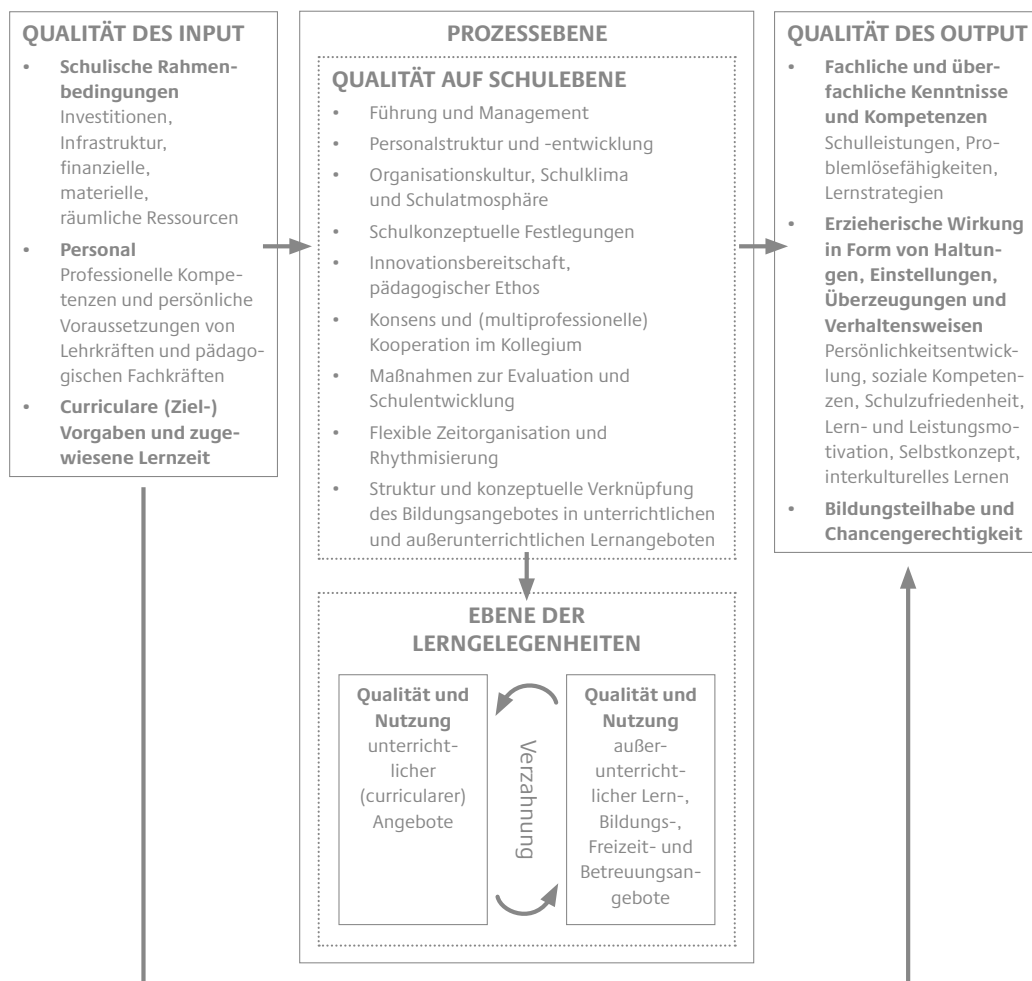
QUALITÄT DES INPUT

• Schulische Rahmenbedingungen
Investitionen, Infrastruktur, finanzielle, materielle, räumliche Ressourcen

• Personal
Professionelle Kompetenzen und persönliche Voraussetzungen von Lehrkräften und pädagogischen Fachkräften

• Curriculare (Ziel-) Vorgaben und zugewiesene Lernzeit

PROZESSEBENE

QUALITÄT AUF SCHULEBENE

• Führung und Management
• Personalstruktur und -entwicklung
• Organisationskultur, Schulklima und Schulatmosphäre
• Schulkonzeptuelle Festlegungen
• Innovationsbereitschaft, pädagogischer Ethos
• Konsens und (multiprofessionelle) Kooperation im Kollegium
• Maßnahmen zur Evaluation und Schulentwicklung
• Flexible Zeitorganisation und Rhythmisierung
• Struktur und konzeptuelle Verknüpfung des Bildungsangebotes in unterrichtlichen und außerunterrichtlichen Lernangeboten

EBENE DER LERNGELEGENHEITEN

Qualität und Nutzung unterrichtlicher (curricularer) Angebote

Verzahnung

Qualität und Nutzung außerunterrichtlicher Lern-, Bildungs-, Freizeit- und Betreuungsangebote

QUALITÄT DES OUTPUT

• Fachliche und überfachliche Kenntnisse und Kompetenzen
Schulleistungen, Problemlösefähigkeiten, Lernstrategien

• Erzieherische Wirkung in Form von Haltungen, Einstellungen, Überzeugungen und Verhaltensweisen
Persönlichkeitsentwicklung, soziale Kompetenzen, Schulzufriedenheit, Lern- und Leistungsmotivation, Selbstkonzept, interkulturelles Lernen

• Bildungsteilhabe und Chancengerechtigkeit